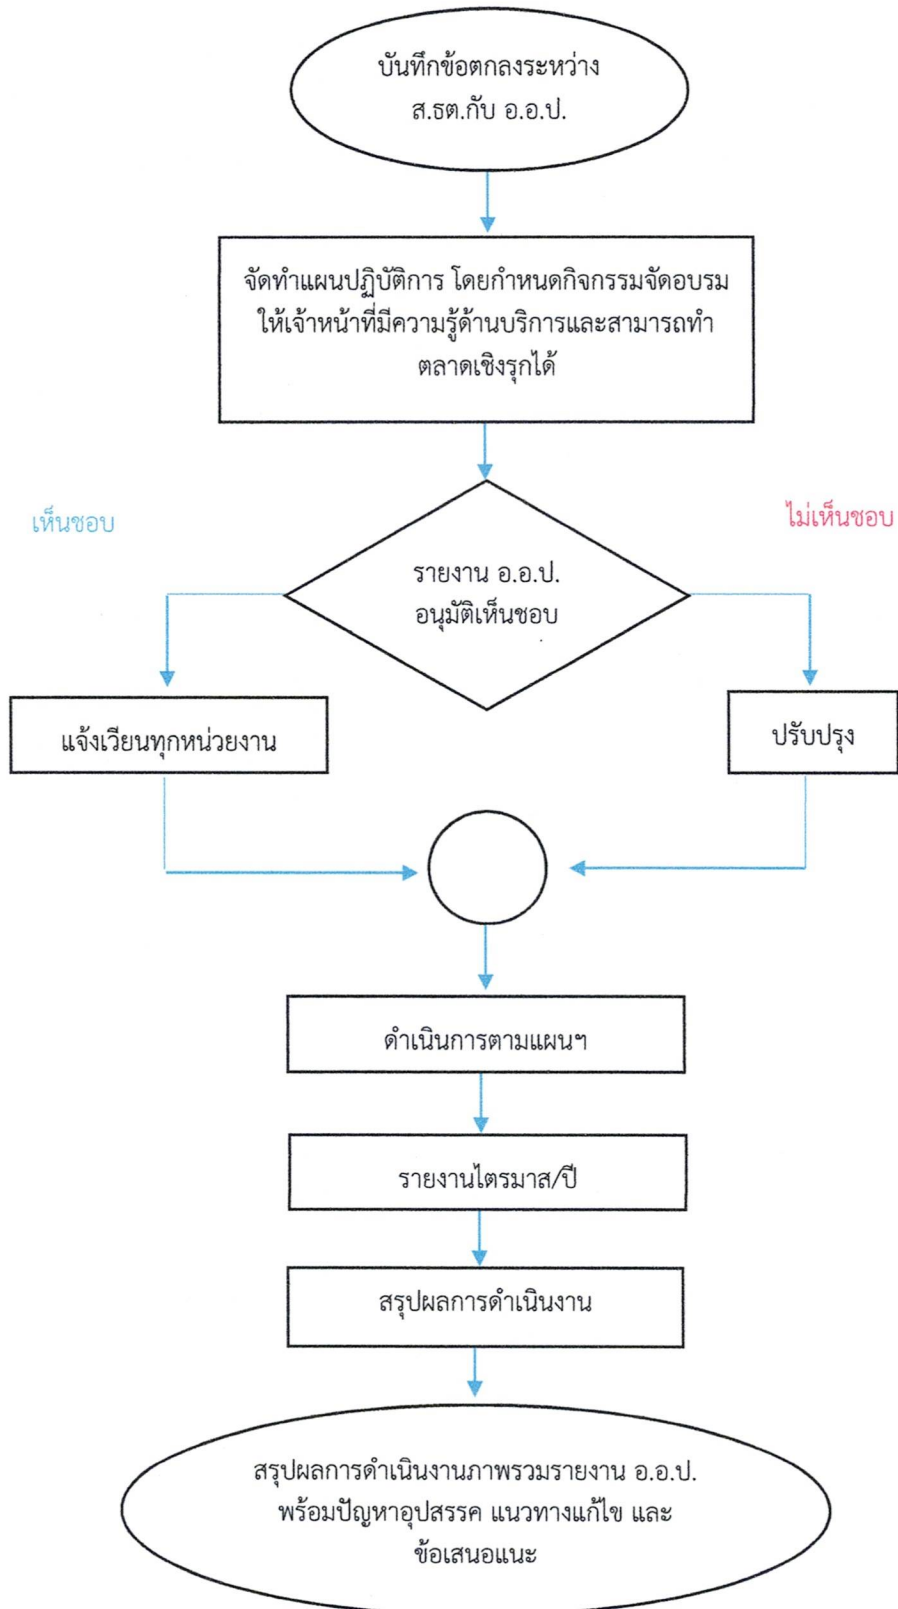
บันทึกข้อตกลงระหว่าง ส.ธต.กับ อ.อ.ป.

จัดทำแผนปฏิบัติการ โดยกำหนดกิจกรรมจัดอบรม ให้เจ้าหน้าที่มีความรู้ด้านบริการและสามารถทำตลาดเชิงรุกได้

เห็นชอบ

ไม่เห็นชอบ

รายงาน อ.อ.ป. อนุมัติเห็นชอบ

แจ้งเวียนทุกหน่วยงาน

ปรับปรุง

ดำเนินการตามแผนฯ

รายงานไตรมาส/ปี

สรุปผลการดำเนินงาน

สรุปผลการดำเนินงานภาพรวมรายงาน อ.อ.ป. พร้อมปัญหาอุปสรรค แนวทางแก้ไข และข้อเสนอแนะ